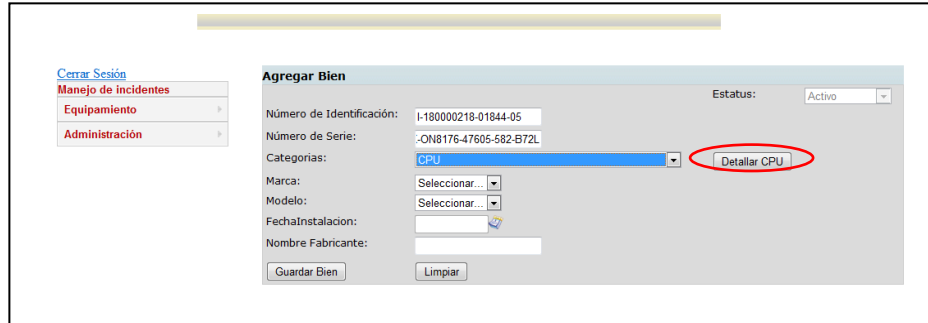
Cerrar Sesión
Manejo de incidentes
Equipamiento
Administración

Agregar Bien

Estatus: Activo

Número de Identificación: I-180000218-01844-05
Número de Serie: -ON8176-47605-582-B72L
Categorias: CPU
Detallar CPU
Marca: Seleccionar...
Modelo: Seleccionar...
FechaInstalacion:
Nombre Fabricante:

Guardar Bien
Limpiar